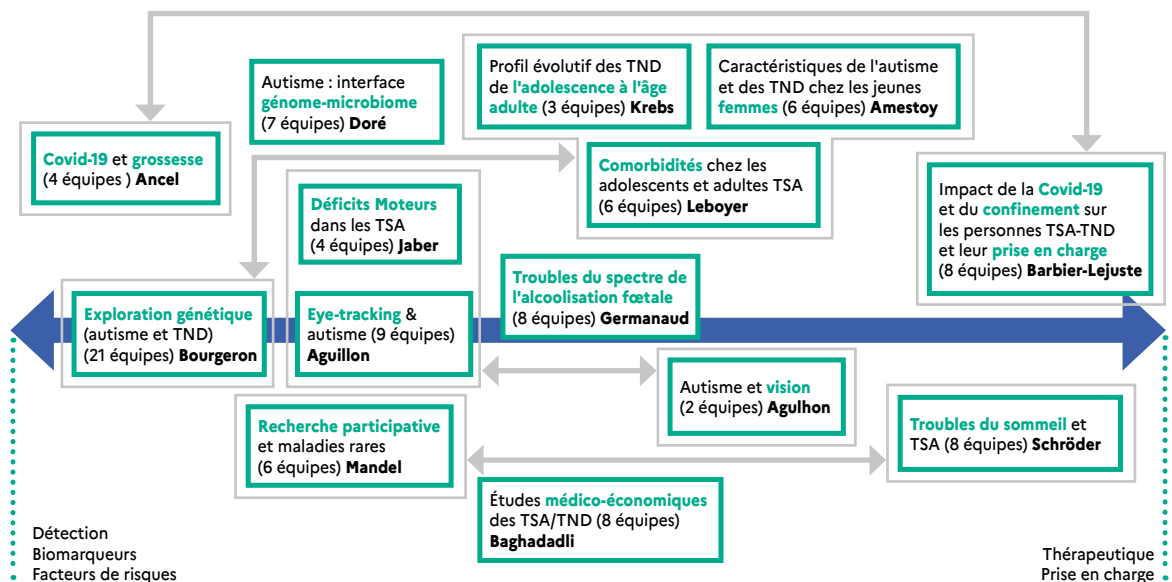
Autisme : interface génome-microbiome (7 équipes) Doré

Profil évolutif des TND de l'adolescence à l'âge adulte (3 équipes) Krebs

Caractéristiques de l'autisme et des TND chez les jeunes femmes (6 équipes) Amestoy

Covid-19 et grossesse (4 équipes ) Ancel

Comorbidités chez les adolescents et adultes TSA (6 équipes) Leboyer

Impact de la Covid-19 et du confinement sur les personnes TSA-TND et leur prise en charge (8 équipes) Barbier-Lejuste

Déficits Moteurs dans les TSA (4 équipes) Jaber

Troubles du spectre de l'alcoolisation fœtale (8 équipes) Germanaud

Exploration génétique (autisme et TND) (21 équipes) Bourgeron

Eye-tracking & autisme (9 équipes) Aguillon

Autisme et vision (2 équipes) Agulhon

Recherche participative et maladies rares (6 équipes) Mandel

Troubles du sommeil et TSA (8 équipes) Schröder

Études médico-économiques des TSA/TND (8 équipes) Baghadadli

Détection
Biomarqueurs
Facteurs de risques

Thérapeutique
Prise en charge